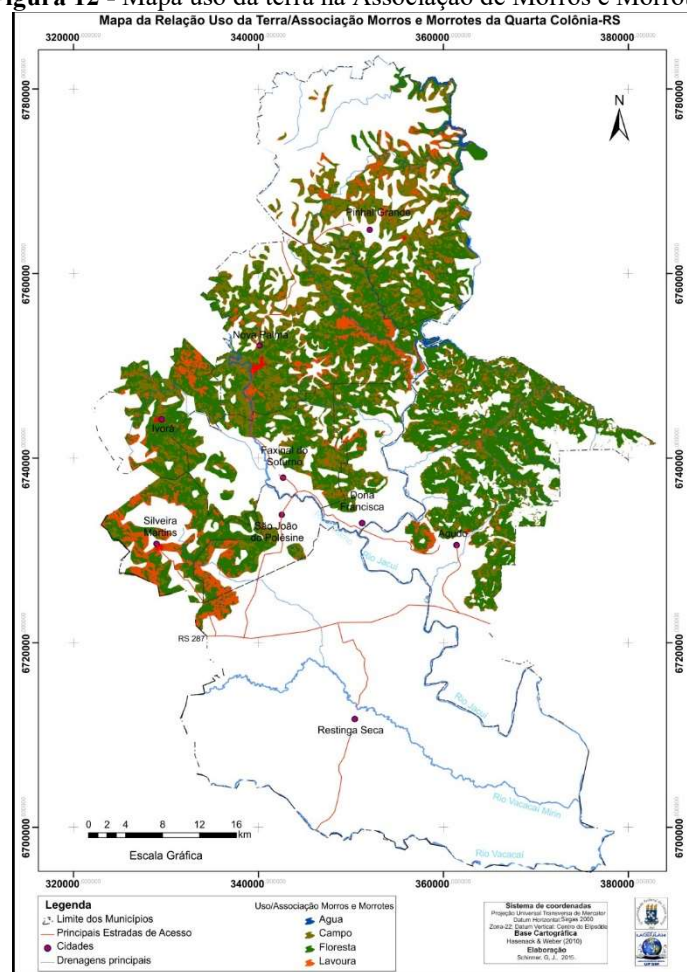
igura 12 - Mapa uso da terra na Associação de Morros e Morrotes

Mapa da Relação Uso da Terra/Associação Morros e Morrotes da Quarta Colônia-RS

320000 340000 360000 380000

6780000 6760000 6740000 6720000 6700000

N

Pinhal Grande

Nova Palma

Ivorá

Faxinal do Soturno

Dona Francisca

Agudo

Silveira Martins

São João do Polêsine

RS 287

Rio Jacuí

Restinga Seca

Rio Vacacaí Mirim

Rio Vacacaí

0 2 4 8 12 16 km

Escala Gráfica

Legenda

Limite dos Municípios

Principais Estradas de Acesso

Cidades

Drenagens principais

Uso/Associação Morros e Morrotes

Agua

Campo

Floresta

Lavoura

Sistema de coordenadas
Projeção Universal Transversa de Mercator
Datum Horizontal: Sirgas 2000
Zona-22; Datum Vertical: Centro do Elipsóide
Base Cartográfica
Hasenack & Weber (2010)
Elaboração
Schirmer, G. J., 2015.

LAPEGEA